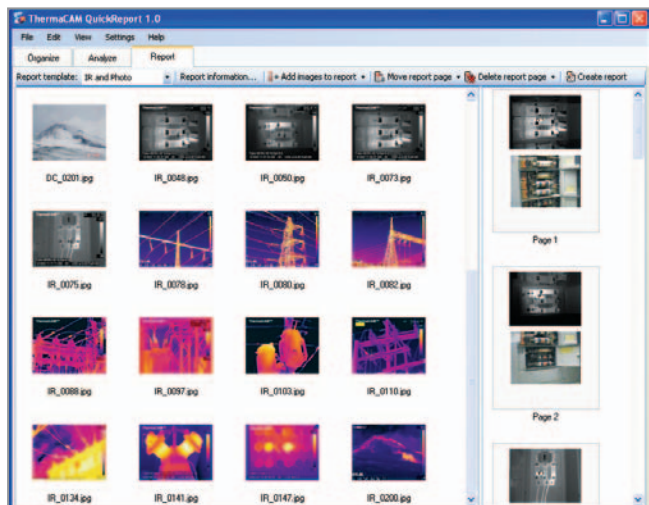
ThermaCAM QuickReport 1.0

File Edit View Settings Help

Organize Analyze Report

Report template: IR and Photo Report information... Add images to report Move report page Delete report page Create report

DC_0201.jpg IR_0048.jpg IR_0050.jpg IR_0073.jpg

IR_0075.jpg IR_0078.jpg IR_0080.jpg IR_0082.jpg

IR_0088.jpg IR_0097.jpg IR_0103.jpg IR_0110.jpg

IR_0134.jpg IR_0141.jpg IR_0147.jpg IR_0200.jpg

Page 1

Page 2